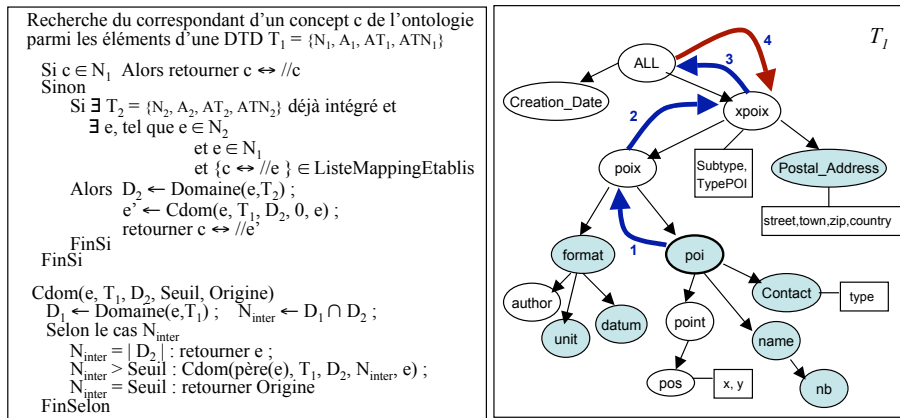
Recherche du correspondant d'un concept c de l'ontologie parmi les éléments d'une DTD $T_1 = \{N_1, A_1, AT_1, ATN_1\}$

Si $c \in N_1$ Alors retourner $c \leftrightarrow //c$
Sinon
Si $\exists$ $T_2 = \{N_2, A_2, AT_2, ATN_2\}$ déjà intégré et
$\exists$ e, tel que $e \in N_2$
et $e \in N_1$
et $\{c \leftrightarrow //e\} \in$ ListeMappingEtablis
Alors $D_2 \leftarrow$ Domaine(e,$T_2$) ;
e' $\leftarrow$ Cdom(e, $T_1$, $D_2$, 0, e) ;
retourner $c \leftrightarrow //e'$
FinSi
FinSi

Cdom(e, $T_1$, $D_2$, Seuil, Origine)
$D_1 \leftarrow$ Domaine(e,$T_1$) ; $N_{inter} \leftarrow D_1 \cap D_2$ ;
Selon le cas $N_{inter}$
$N_{inter} = | D_2 |$ : retourner e ;
$N_{inter}$ > Seuil : Cdom(père(e), $T_1$, $D_2$, $N_{inter}$, e) ;
$N_{inter}$ = Seuil : retourner Origine
FinSelon

$T_1$
ALL
4
3
Creation_Date
xpoix
2
poix
Subtype, TypePOI
Postal_Address
street,town,zip,country
1
format
poi
Contact
type
author
unit
datum
point
name
pos
x, y
nb